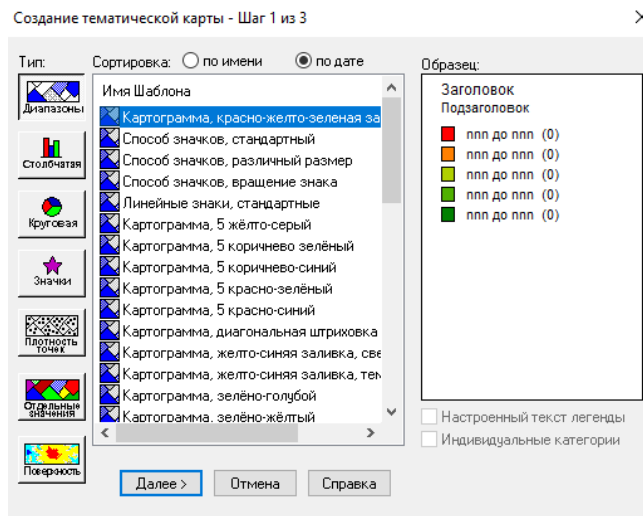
Создание тематической карты - Шаг 1 из 3

Тип:

Диапазоны

Столбчатая

Круговая

Значки

Плотность точек

Отдельные значения

Поверхность

Сортировка: по имени по дате

Имя Шаблона

Картограмма, красно-желто-зеленая за

Способ значков, стандартный

Способ значков, различный размер

Способ значков, вращение знака

Линейные знаки, стандартные

Картограмма, 5 жёлто-серый

Картограмма, 5 коричнево зелёный

Картограмма, 5 коричнево-синий

Картограмма, 5 красно-зелёный

Картограмма, 5 красно-синий

Картограмма, диагональная штриховка

Картограмма, желто-синяя заливка, све

Картограмма, желто-синяя заливка, тем

Картограмма, зелёно-голубой

Картограмма, зелёно-жёлтый

Образец:

Заголовок

Подзаголовок

ппп до ппп (0)

ппп до ппп (0)

ппп до ппп (0)

ппп до ппп (0)

ппп до ппп (0)

Настроенный текст легенды

Индивидуальные категории

Далее >

Отмена

Справка